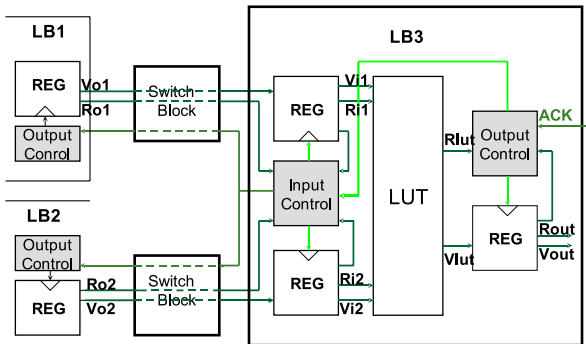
LB1

REG

Vo1

Ro1

Output Control

Switch Block

LB2

Output Control

REG

Ro2

Vo2

Switch Block

LB3

REG

Vi1

Ri1

Input Control

REG

Ri2

Vi2

LUT

Rlut

Vlut

Output Control

ACK

REG

Rout

Vout